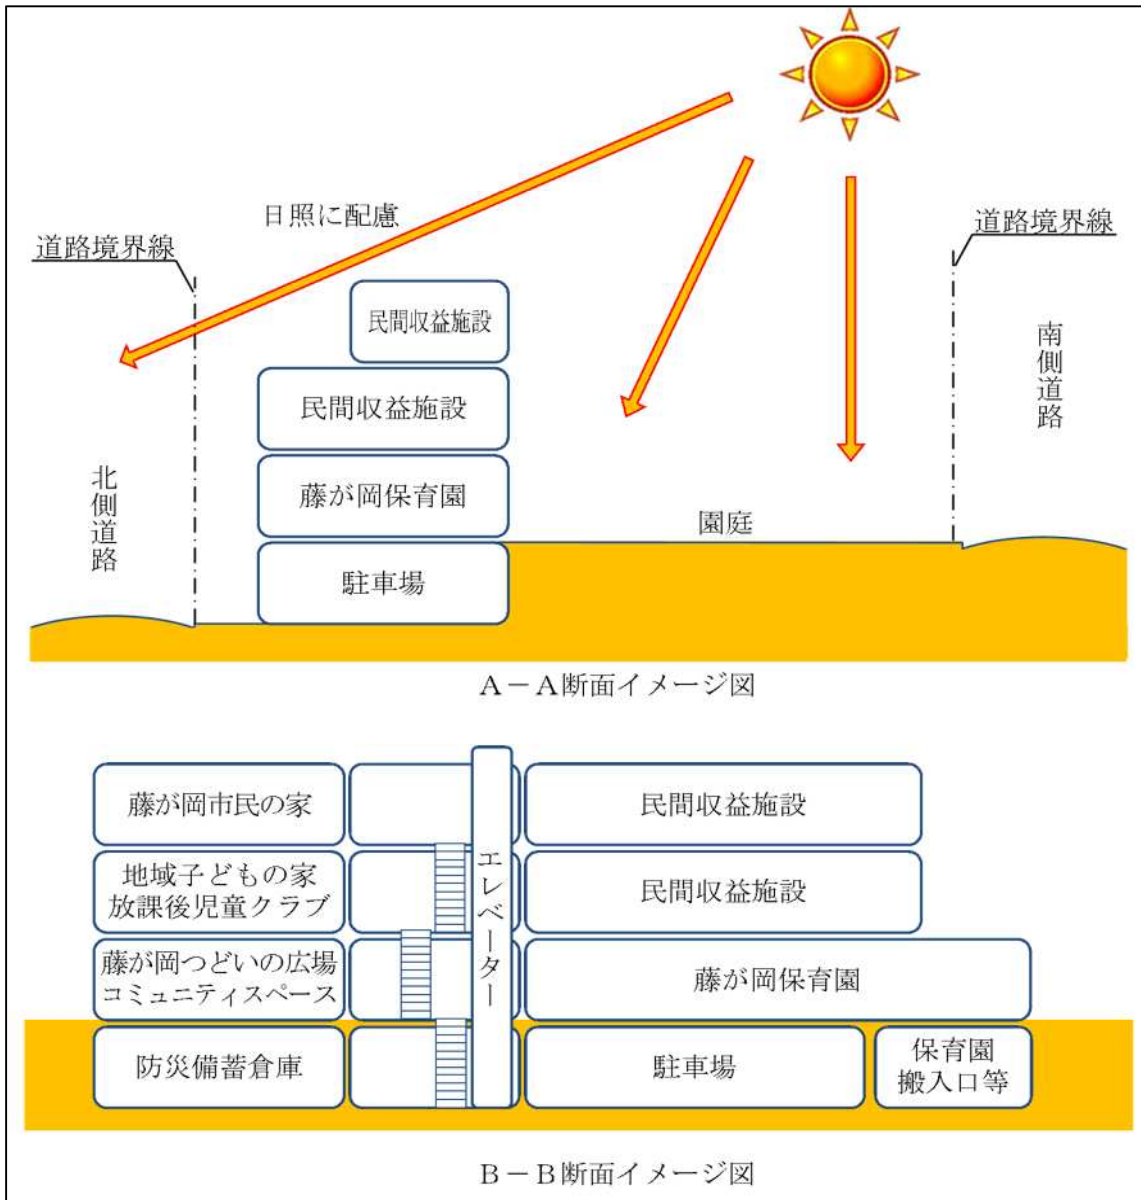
日照に配慮

道路境界線

道路境界線

民間収益施設

民間収益施設

藤が岡保育園

駐車場

北側道路

園庭

南側道路

A－A断面イメージ図

藤が岡市民の家

民間収益施設

地域子どもの家
放課後児童クラブ

エレベーター

民間収益施設

藤が岡つどいの広場
コミュニティスペース

藤が岡保育園

防災備蓄倉庫

駐車場

保育園
搬入口等

B－B断面イメージ図